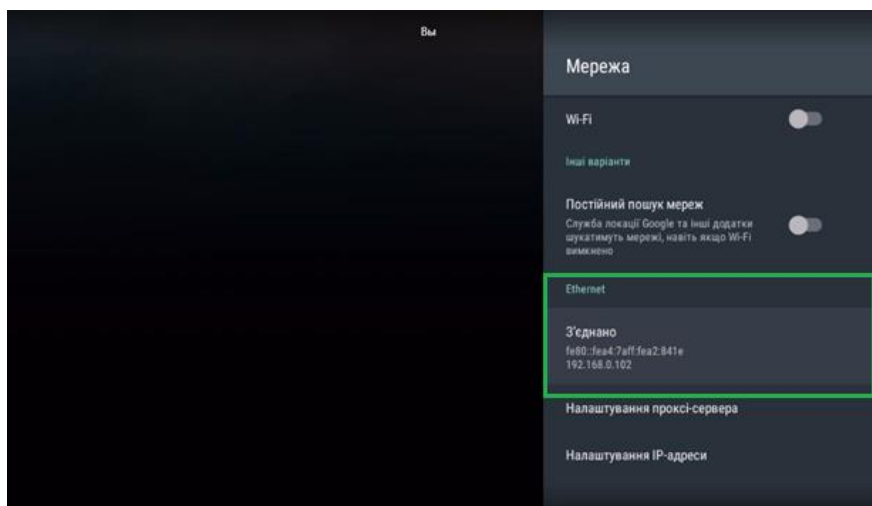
Вы

Мережа

Wi-Fi

Інші варіанти

Постійний пошук мереж
Служба локації Google та інші додатки шукатимуть мережі, навіть якщо Wi-Fi вимкнено

Ethernet

З'єднано
fe80::fea4:7aff:fea2:841e
192.168.0.102

Налаштування проксі-сервера

Налаштування IP-адреси